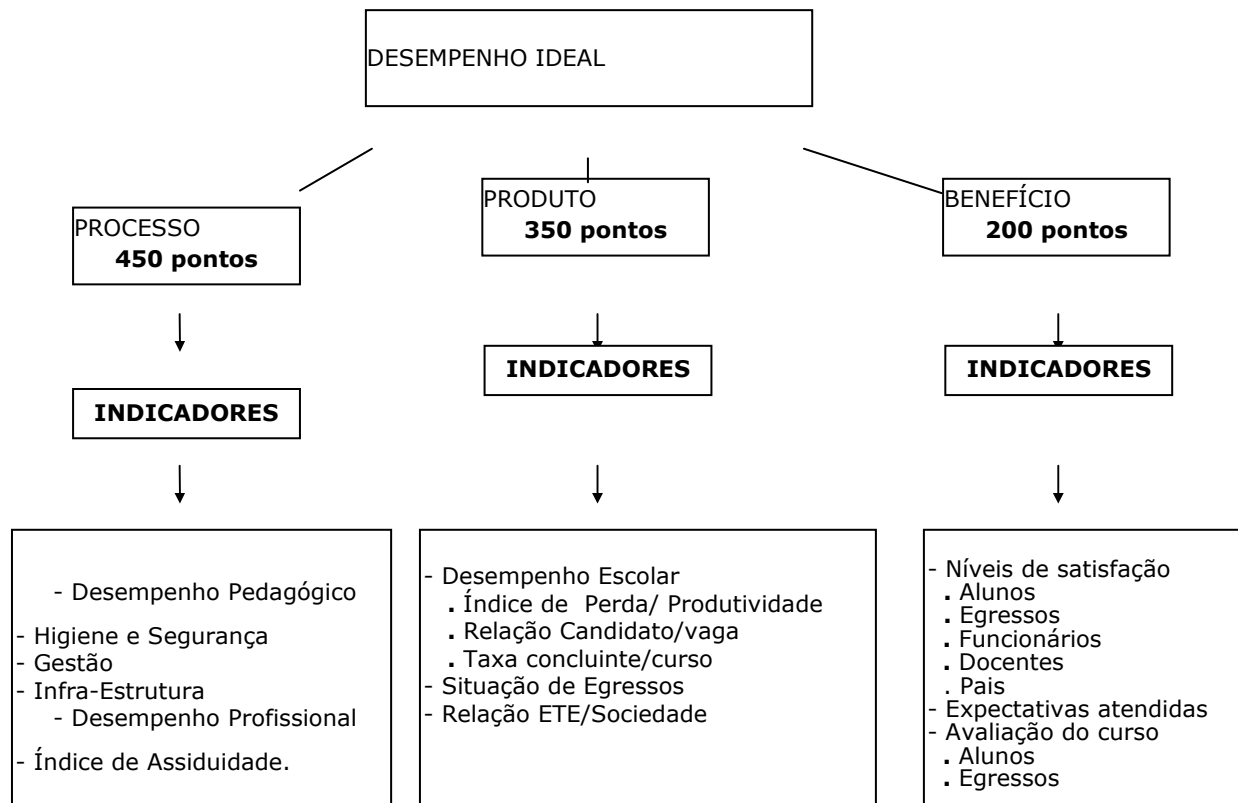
DESEMPENHO IDEAL

PROCESSO
**450 pontos**

INDICADORES

- Desempenho Pedagógico
- Higiene e Segurança
- Gestão
- Infra-Estrutura
- Desempenho Profissional
- Índice de Assiduidade.

PRODUTO
**350 pontos**

INDICADORES

- Desempenho Escolar
. Índice de Perda/ Produtividade
. Relação Candidato/vaga
. Taxa concluinte/curso
- Situação de Egressos
- Relação ETE/Sociedade

BENEFÍCIO
**200 pontos**

INDICADORES

- Níveis de satisfação
. Alunos
. Egressos
. Funcionários
. Docentes
. Pais
- Expectativas atendidas
- Avaliação do curso
. Alunos
. Egressos